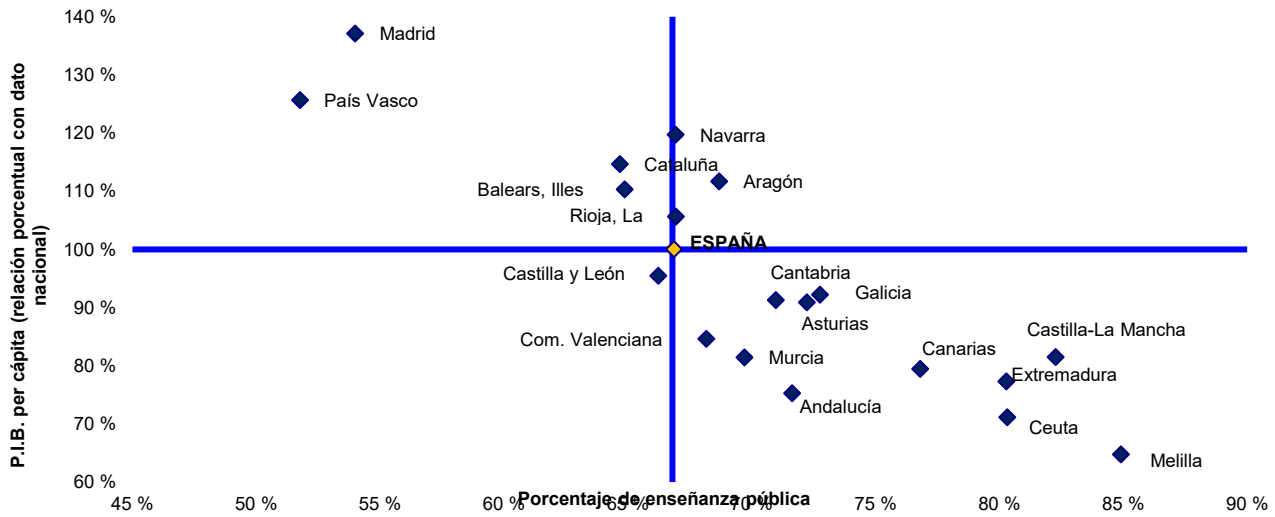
P.I.B. per cápita (relación porcentual con dato nacional)

140 %
130 %
120 %
110 %
100 %
90 %
80 %
70 %
60 %

Madrid
País Vasco
Navarra
Cataluña
Balears, Illes
Aragón
Rioja, La
ESPAÑA
Castilla y León
Cantabria
Galicia
Asturias
Castilla-La Mancha
Com. Valenciana
Canarias
Murcia
Extremadura
Andalucía
Ceuta
Melilla

45 %
50 %
55 %
60 %
65 %
70 %
75 %
80 %
85 %
90 %

Porcentaje de enseñanza pública